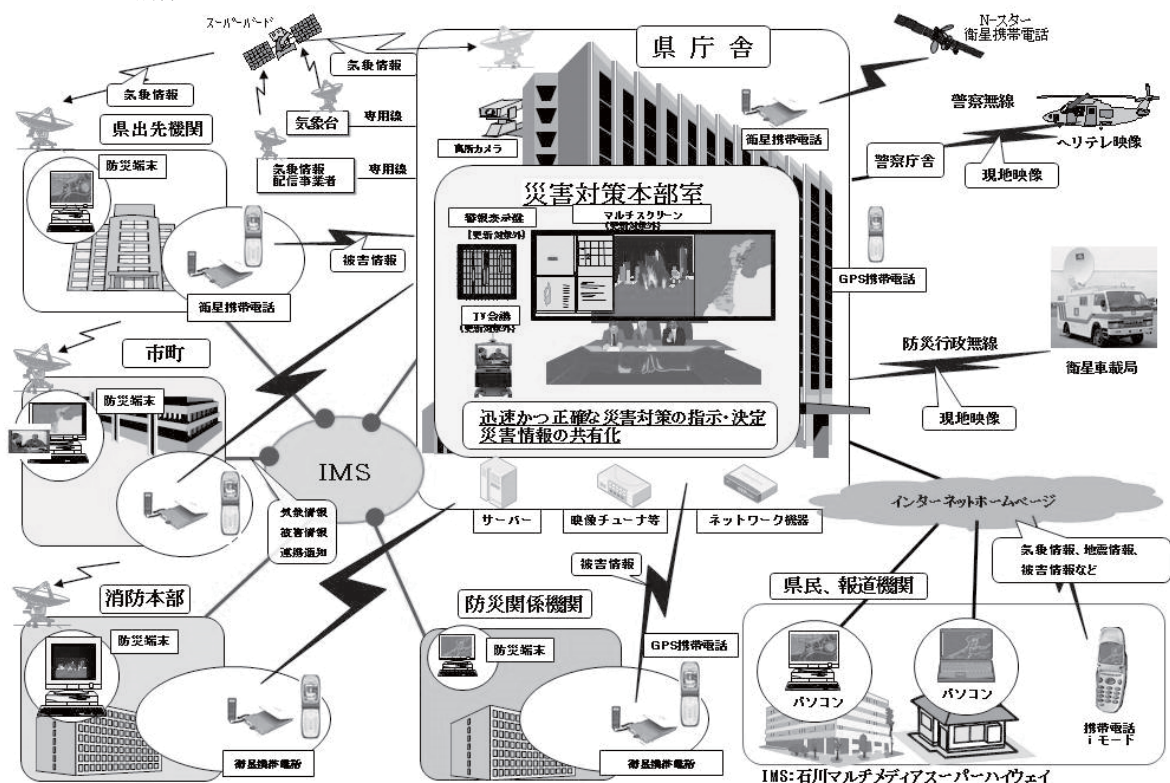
スーパーバード

県庁舎

N-スター
衛星携帯電話

気象情報

気象情報

気象台

専用線

県出先機関

衛星携帯電話

警察無線

高所カメラ

警察庁舎

ヘリテレ映像

気象情報配信事業者

専用線

現地映像

防災端末

災害対策本部室

警報表示盤
【更新対象外】

マルチスクリーン
【更新対象外】

被害情報

GPS携帯電話

衛星携帯電話

TV会議
【更新対象外】

市町

防災行政無線

衛星車載局

防災端末

迅速かつ正確な災害対策の指示・決定
災害情報の共有化

現地映像

IMS

気象情報
被害情報
連絡通知

サーバー

映像チューナ等

ネットワーク機器

インターネットホームページ

被害情報

気象情報、地震情報、被害情報など

消防本部

防災関係機関

県民、報道機関

防災端末

防災端末

GPS携帯電話

パソコン

パソコン

携帯電話
iモード

衛星携帯電話

衛星携帯電話

IMS:石川マルチメディアスーパーハイウェイ